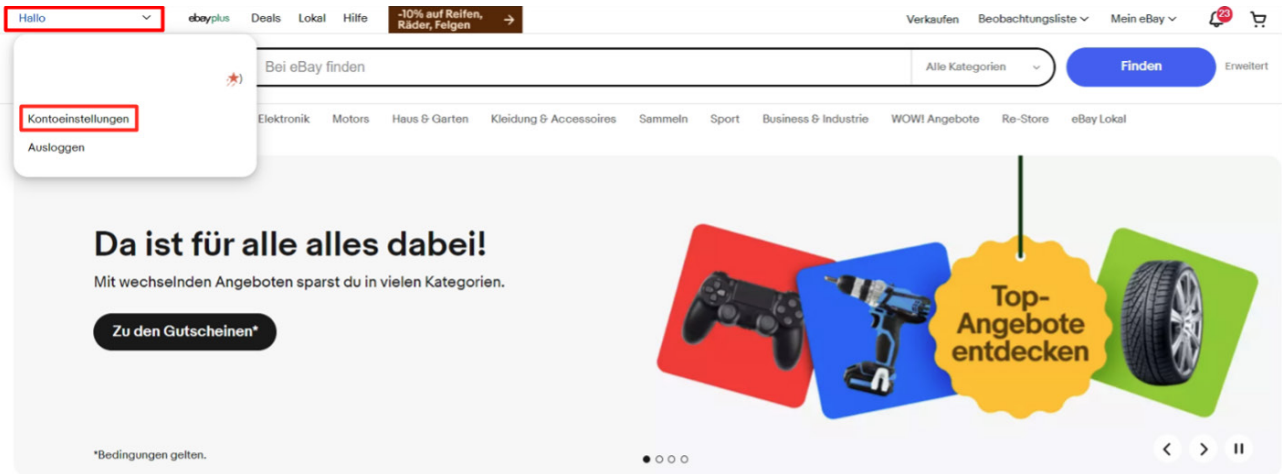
Hallo

ebayplus Deals Lokal Hilfe

-10% auf Reifen, Räder, Felgen

Verkaufen Beobachtungsliste Mein eBay 23

Bei eBay finden

Alle Kategorien

Finden

Erweitert

Kontoeinstellungen

Ausloggen

Elektronik Motors Haus & Garten Kleidung & Accessoires Sammeln Sport Business & Industrie WOW! Angebote Re-Store eBay Lokal

Da ist für alle alles dabei!

Mit wechselnden Angeboten sparst du in vielen Kategorien.

Zu den Gutscheinen*

Top-Angebote entdecken

*Bedingungen gelten.